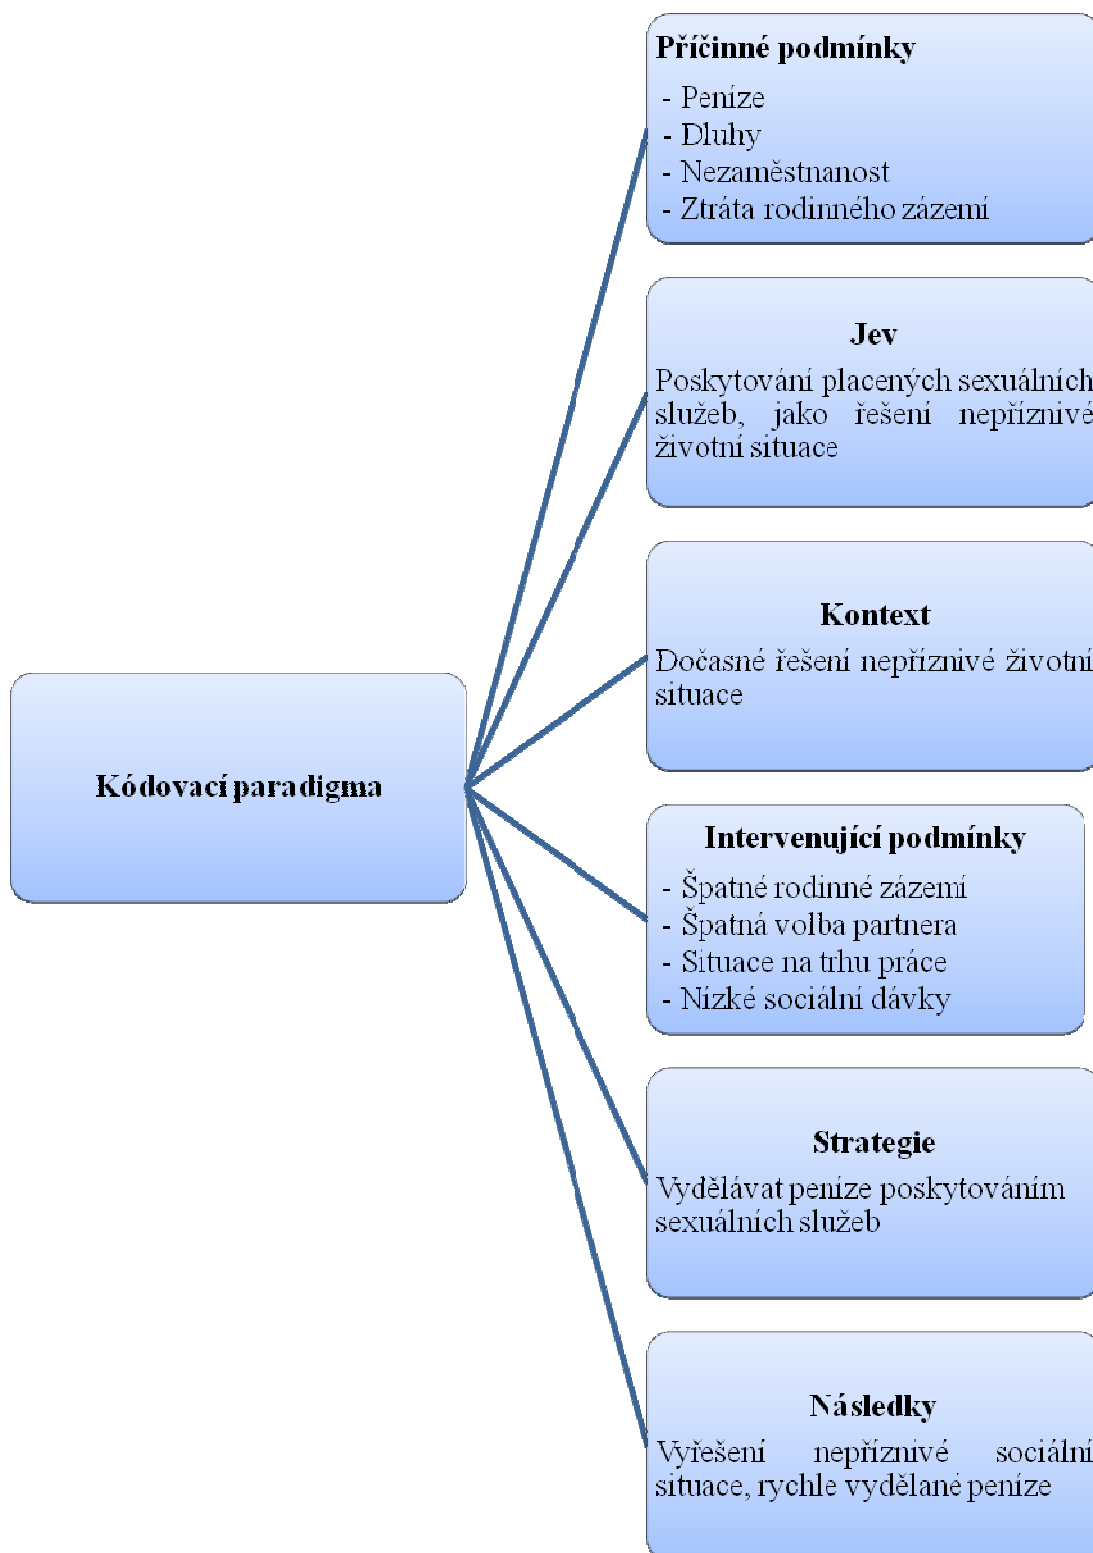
Kódovací paradigma

Příčinné podmínky
- Peníze
- Dluhy
- Nezaměstnanost
- Ztráta rodinného zázemí

Jev
Poskytování placených sexuálních služeb, jako řešení nepříznivé životní situace

Kontext
Dočasné řešení nepříznivé životní situace

Intervenující podmínky
- Špatné rodinné zázemí
- Špatná volba partnera
- Situace na trhu práce
- Nízké sociální dávky

Strategie
Vydělávat peníze poskytováním sexuálních služeb

Následky
Vyřešení nepříznivé sociální situace, rychle vydělané peníze